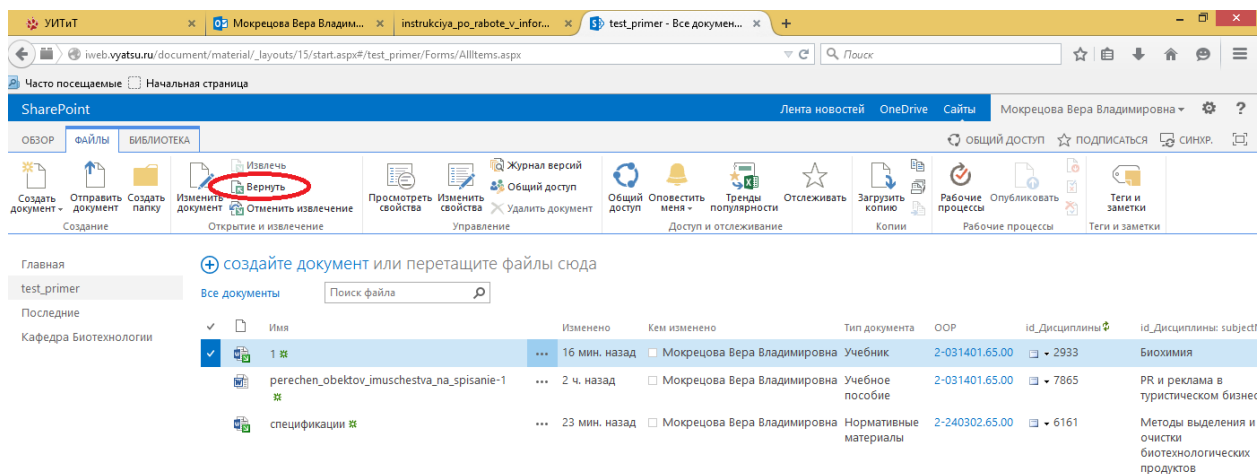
УИТиТ × | Мокрецова Вера Владим... × | instrukciya_po_rabote_v_infor... × | test_primer - Все документ... × | +

iweb.vyatsu.ru/document/material/_layouts/15/start.aspx#/test_primer/Forms/AllItems.aspx

Поиск

Часто посещаемые | Начальная страница

SharePoint

Лента новостей | OneDrive | Сайты | Мокрецова Вера Владимировна ▾ | ?

ОБЗОР | ФАЙЛЫ | БИБЛИОТЕКА

ОБЩИЙ ДОСТУП | ПОДПИСАТЬСЯ | СИНХР.

Создать документ ▾ | Отправить документ | Создать папку
Создание

Изменить документ | Извлечь | Вернуть | Отменить извлечение
Открытие и извлечение

Просмотреть свойства | Изменить свойства | Журнал версий | Общий доступ | Удалить документ
Управление

Общий доступ | Оповестить меня ▾ | Тренды популярности | Отслеживать
Доступ и отслеживание

Загрузить копию
Копии

Рабочие процессы | Опубликовать
Рабочие процессы

Теги и заметки
Теги и заметки

Главная
test_primer
Последние
Кафедра Биотехнологии

создайте документ или перетащите файлы сюда

Все документы | Поиск файла

| ✓ | | Имя | | Изменено | Кем изменено | Тип документа | ООР | id_Дисциплины | id_Дисциплины: subject |
|---|---|---|---|---|---|---|---|---|---|
| ✓ | | 1 | ... | 16 мин. назад | Мокрецова Вера Владимировна | Учебник | 2-031401.65.00 | 2933 | Биохимия |
| | | perechen_obektov_imuschestva_na_spisanie-1 | ... | 2 ч. назад | Мокрецова Вера Владимировна | Учебное пособие | 2-031401.65.00 | 7865 | PR и реклама в туристическом бизнес |
| | | спецификации | ... | 23 мин. назад | Мокрецова Вера Владимировна | Нормативные материалы | 2-240302.65.00 | 6161 | Методы выделения и очистки биотехнологических продуктов |